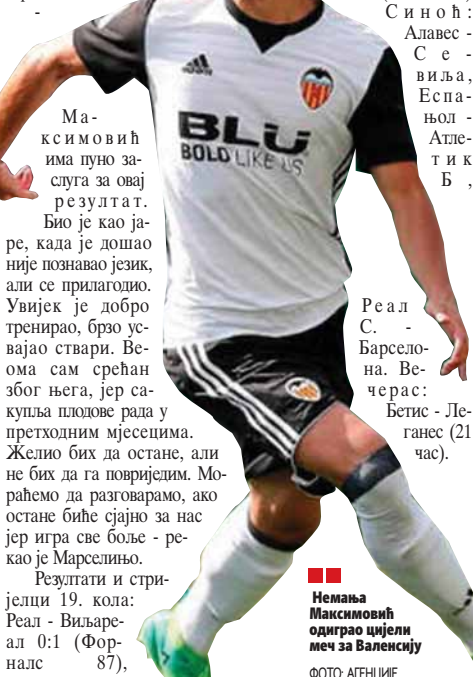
-

Синоћ: Алавес - Севиља, Еспањол - Атлетик Б,

Максимовић има пуно заслуга за овај резултат. Био је као јаре, када је дошао није познавао језик, али се прилагодио. Увијек је добро тренирао, брзо усвајао ствари. Веома сам срећан због њега, јер сакупља плодове рада у претходним мјесецима. Желио бих да остане, али не бих да га повриједим. Мораћемо да разговарамо, ако остане биће сјајно за нас јер игра све боље - рекао је Марселињо.

Резултати и стријелци 19. кола: Реал - Виљареал 0:1 (Форналс 87),

Реал С. - Барселона. Вечерас: Бетис - Леганес (21 час).

BLU BOLD LIKE US

Немања Максимовић одиграо цијели меч за Валенсију

ФОТО: АГЕНЦИЈЕ